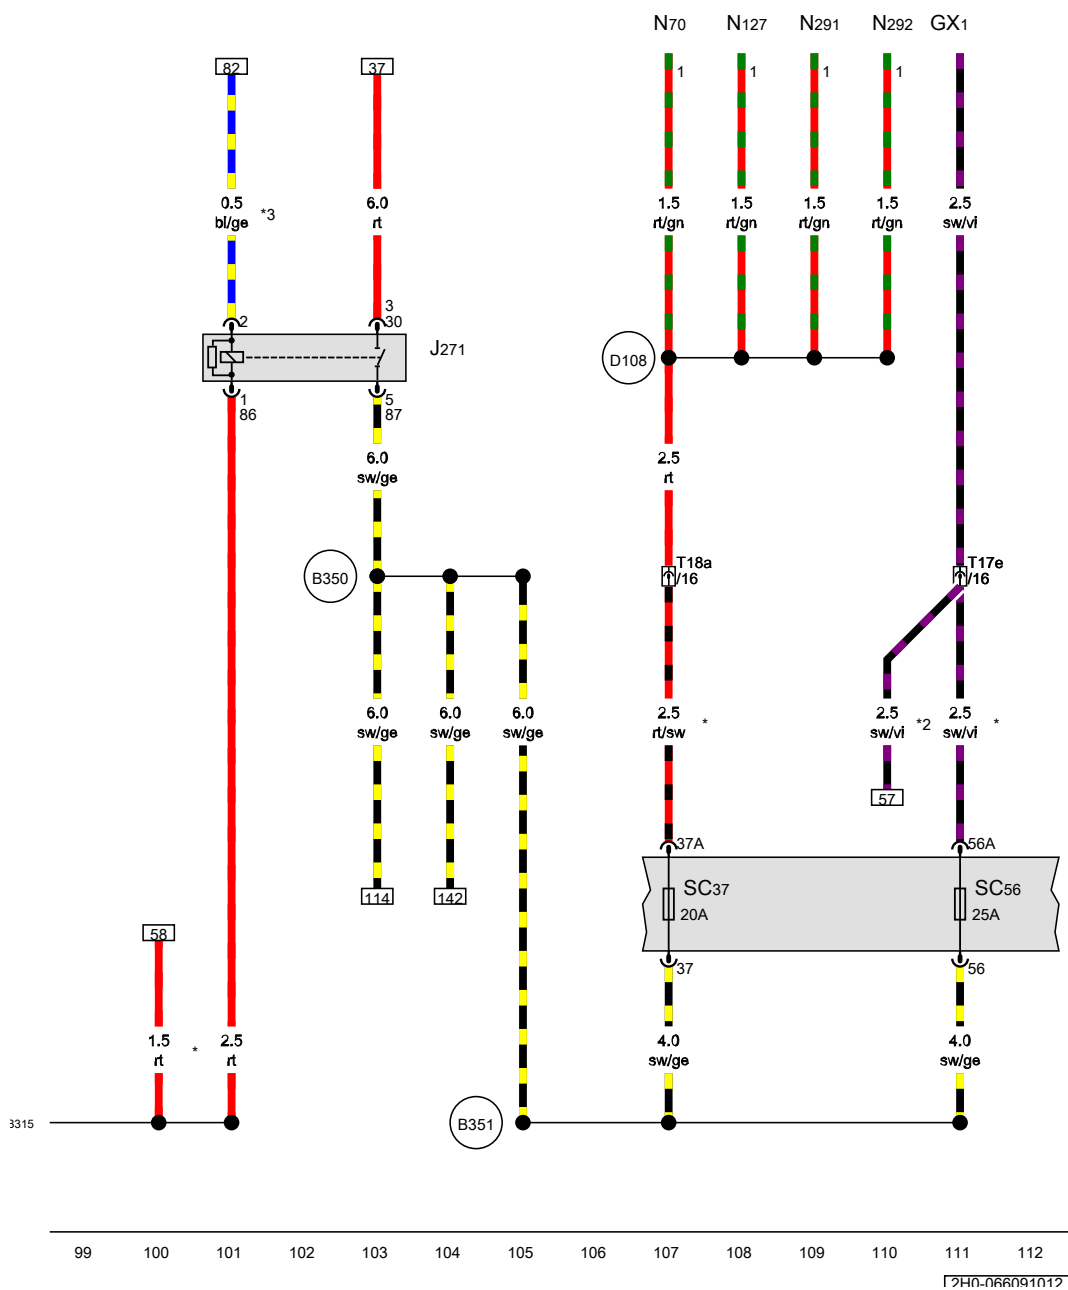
N70 N127 N291 N292 GX1

82
37
1 1 1 1

0.5 bl/ge *3
6.0 rt
1.5 rt/gn
1.5 rt/gn
1.5 rt/gn
1.5 rt/gn
2.5 sw/vi

2
3
30
J271
D108
1
86
5
87

6.0 sw/ge
2.5 rt

T18a /16
T17e /16
B350

6.0 sw/ge
6.0 sw/ge
6.0 sw/ge
2.5 rt/sw *
2.5 sw/vi *2
2.5 sw/vi *

57
37A
56A
SC37 20A
SC56 25A
114
142
58
37
56

1.5 rt *
2.5 rt
4.0 sw/ge
4.0 sw/ge

3315
B351

99 100 101 102 103 104 105 106 107 108 109 110 111 112

2H0-066091012